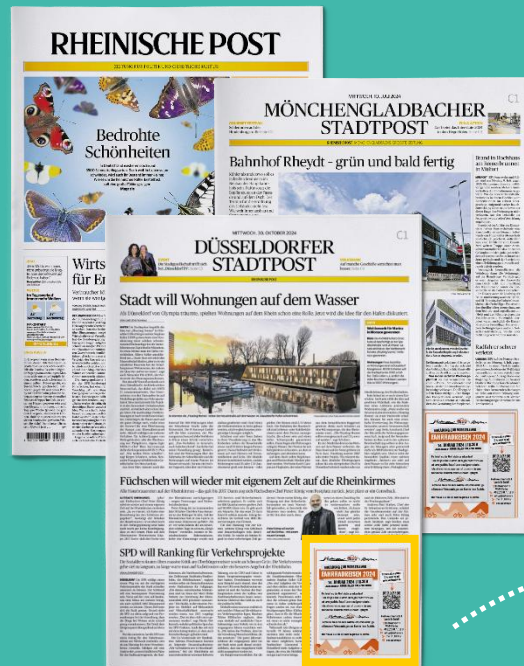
RHEINISCHE POST

Bedrohte Schönheiten

Wirts
für Er

MITTWOCH, 10. JULI 2024

MÖNCHENGLADBACHER STADTPOST

C1

Bahnhof Rheydt - grün und bald fertig

MITTWOCH, 30. OKTOBER 2024

DÜSSELDORFER STADTPOST

C1

Stadt will Wohnungen auf dem Wasser

Füchschen will wieder mit eigenem Zelt auf die Rheinkirmes

SPD will Ranking für Verkehrsprojekte

FAHRRADREISEN 2024

FAHRRADREISEN 2024

Kalldorfer schauen verletzt